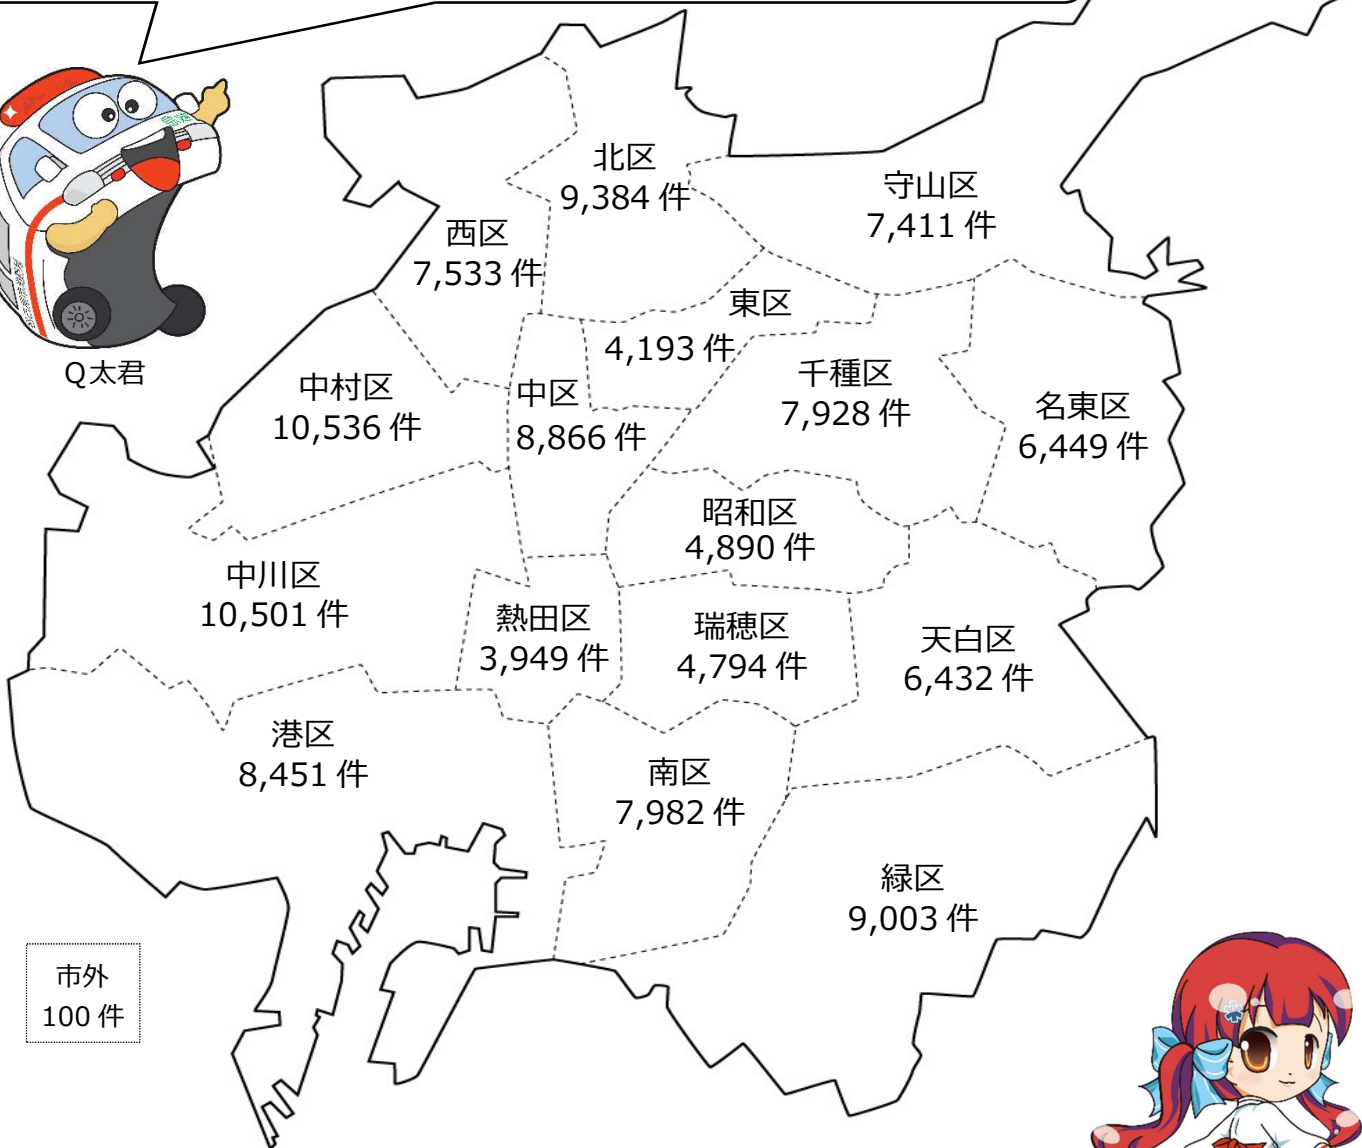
Q太君

北区
9,384 件

守山区
7,411 件

西区
7,533 件

東区
4,193 件

中村区
10,536 件

中区
8,866 件

千種区
7,928 件

名東区
6,449 件

昭和区
4,890 件

中川区
10,501 件

熱田区
3,949 件

瑞穂区
4,794 件

天白区
6,432 件

港区
8,451 件

南区
7,982 件

緑区
9,003 件

市外
100 件